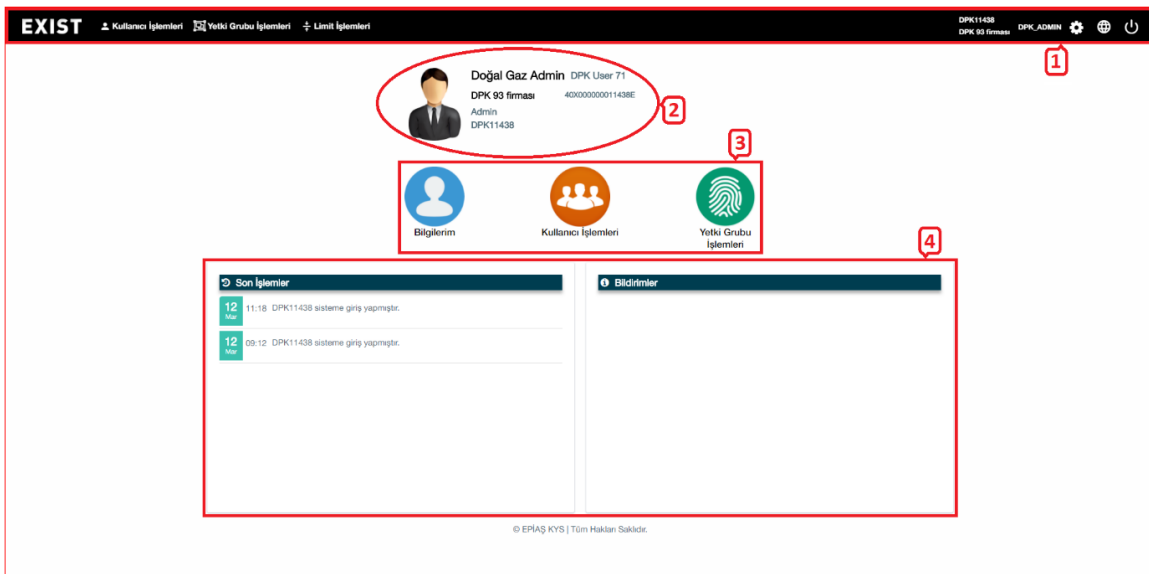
EXIST Kullanıcı İşlemleri Yetki Grubu İşlemleri Limit İşlemleri

DPK11438
DPK 93 firması
DPK_ADMIN

1

Doğal Gaz Admin DPK User 71
DPK 93 firması 40X000000011438E
Admin
DPK11438

2

3

Bilgilerim

Kullanıcı İşlemleri

Yetki Grubu İşlemleri

4

Son İşlemler

12 Mar 11:18 DPK11438 sisteme giriş yapmıştır.

12 Mar 09:12 DPK11438 sisteme giriş yapmıştır.

Bildirimler

© EPİAŞ KYS | Tüm Hakları Saklıdır.